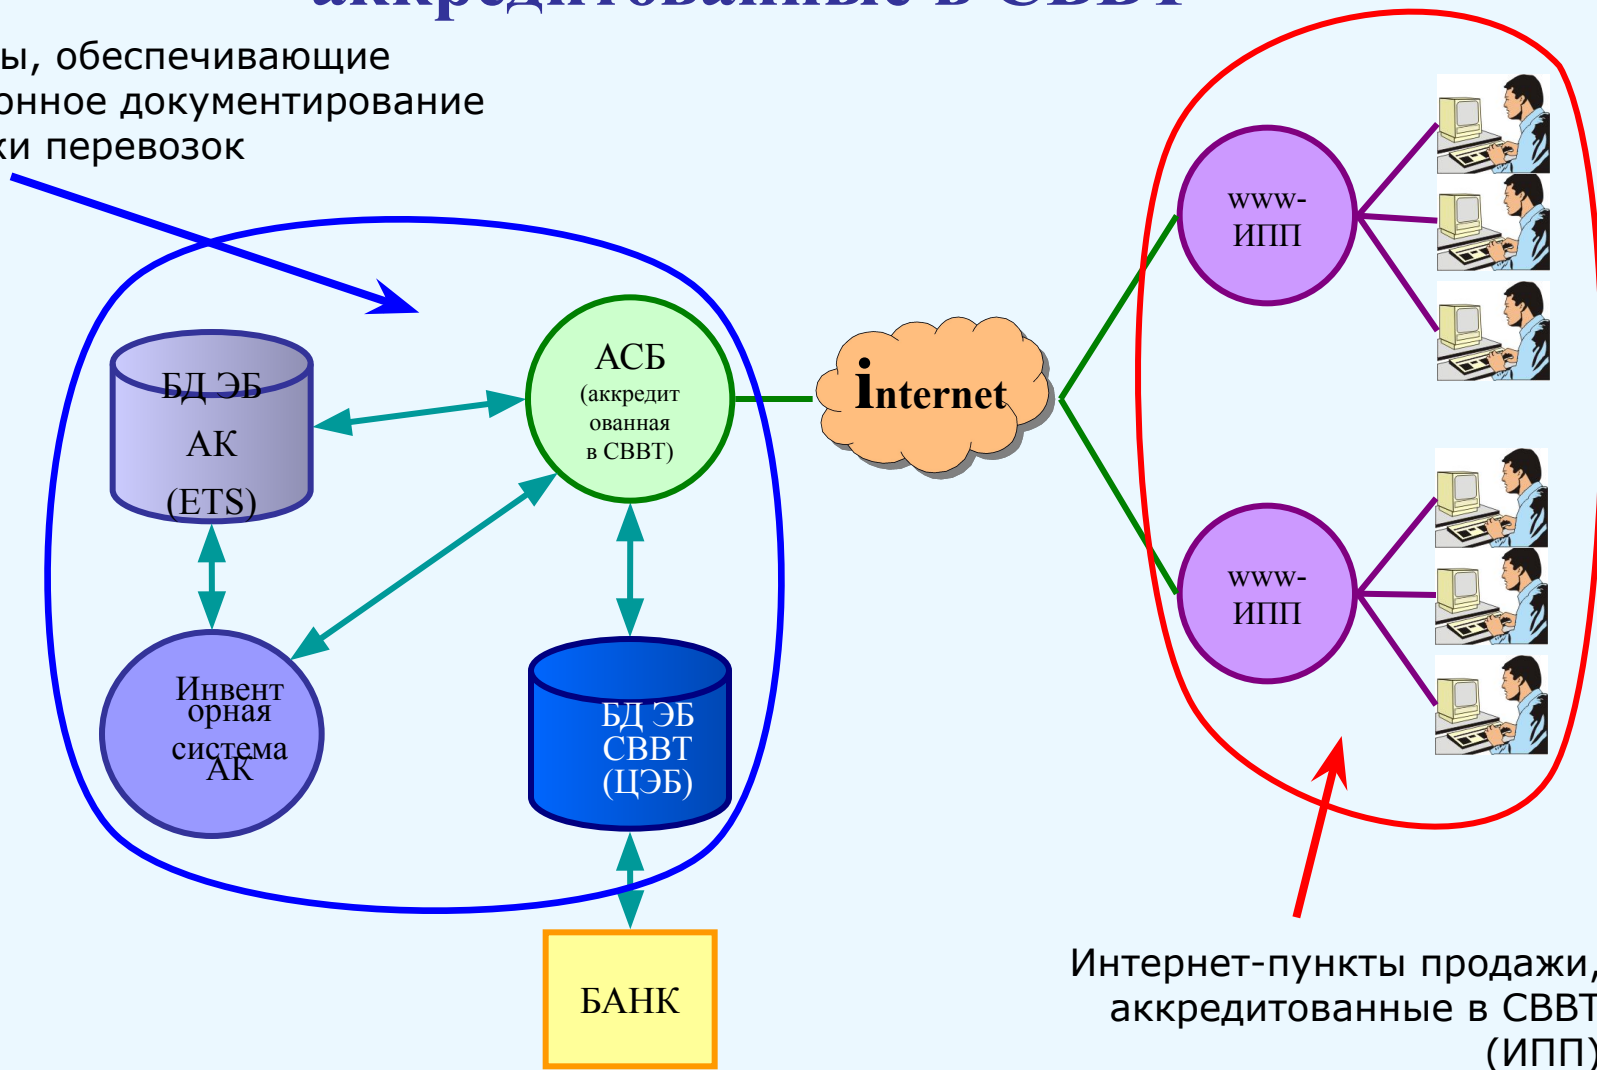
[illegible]

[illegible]ы, обеспечивающие
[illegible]онное документирование
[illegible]ки перевозок

БД ЭБ АК (ETS)

АСБ (аккредитованная в СВВТ)

Internet

www-ИПП

www-ИПП

Инвенторная система АК

БД ЭБ СВВТ (ЦЭБ)

БАНК

Интернет-пункты продажи, аккредитованные в СВВТ (ИПП)